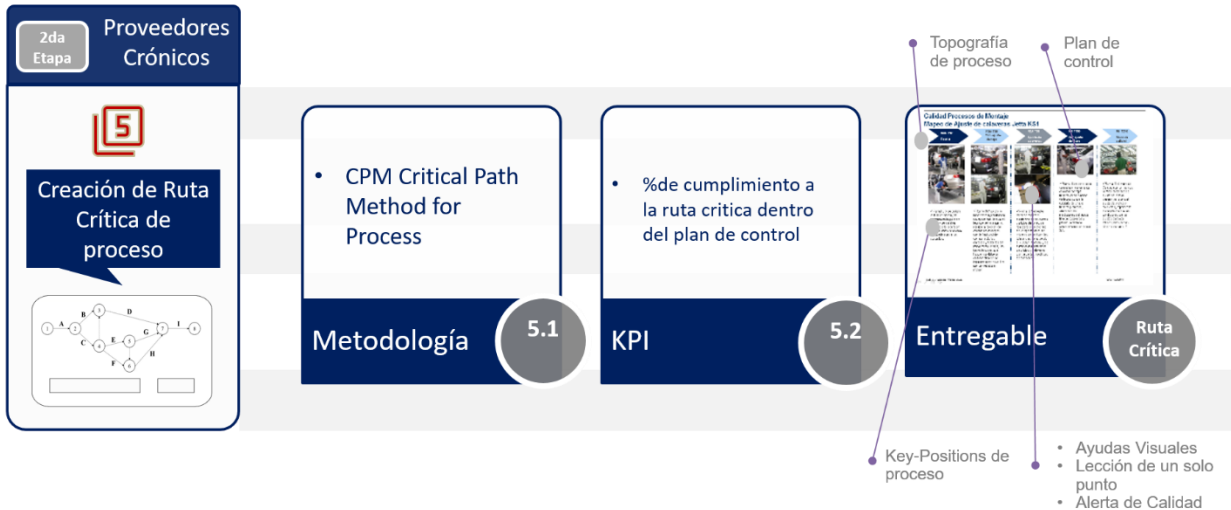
2da Etapa

Proveedores Crónicos

5

Creación de Ruta Crítica de proceso

1 A 2 B 3 D C 4 E 5 G 7 I 8 F 6 H

• CPM Critical Path Method for Process

Metodología

5.1

• %de cumplimiento a la ruta critica dentro del plan de control

KPI

5.2

Topografía de proceso

Plan de control

Calidad Procesos de Montaje
Mapeo de Ajuste de cabeceras Jetta K51

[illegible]

Entregable

Ruta Crítica

Key-Positions de proceso

• Ayudas Visuales
• Lección de un solo punto
• Alerta de Calidad